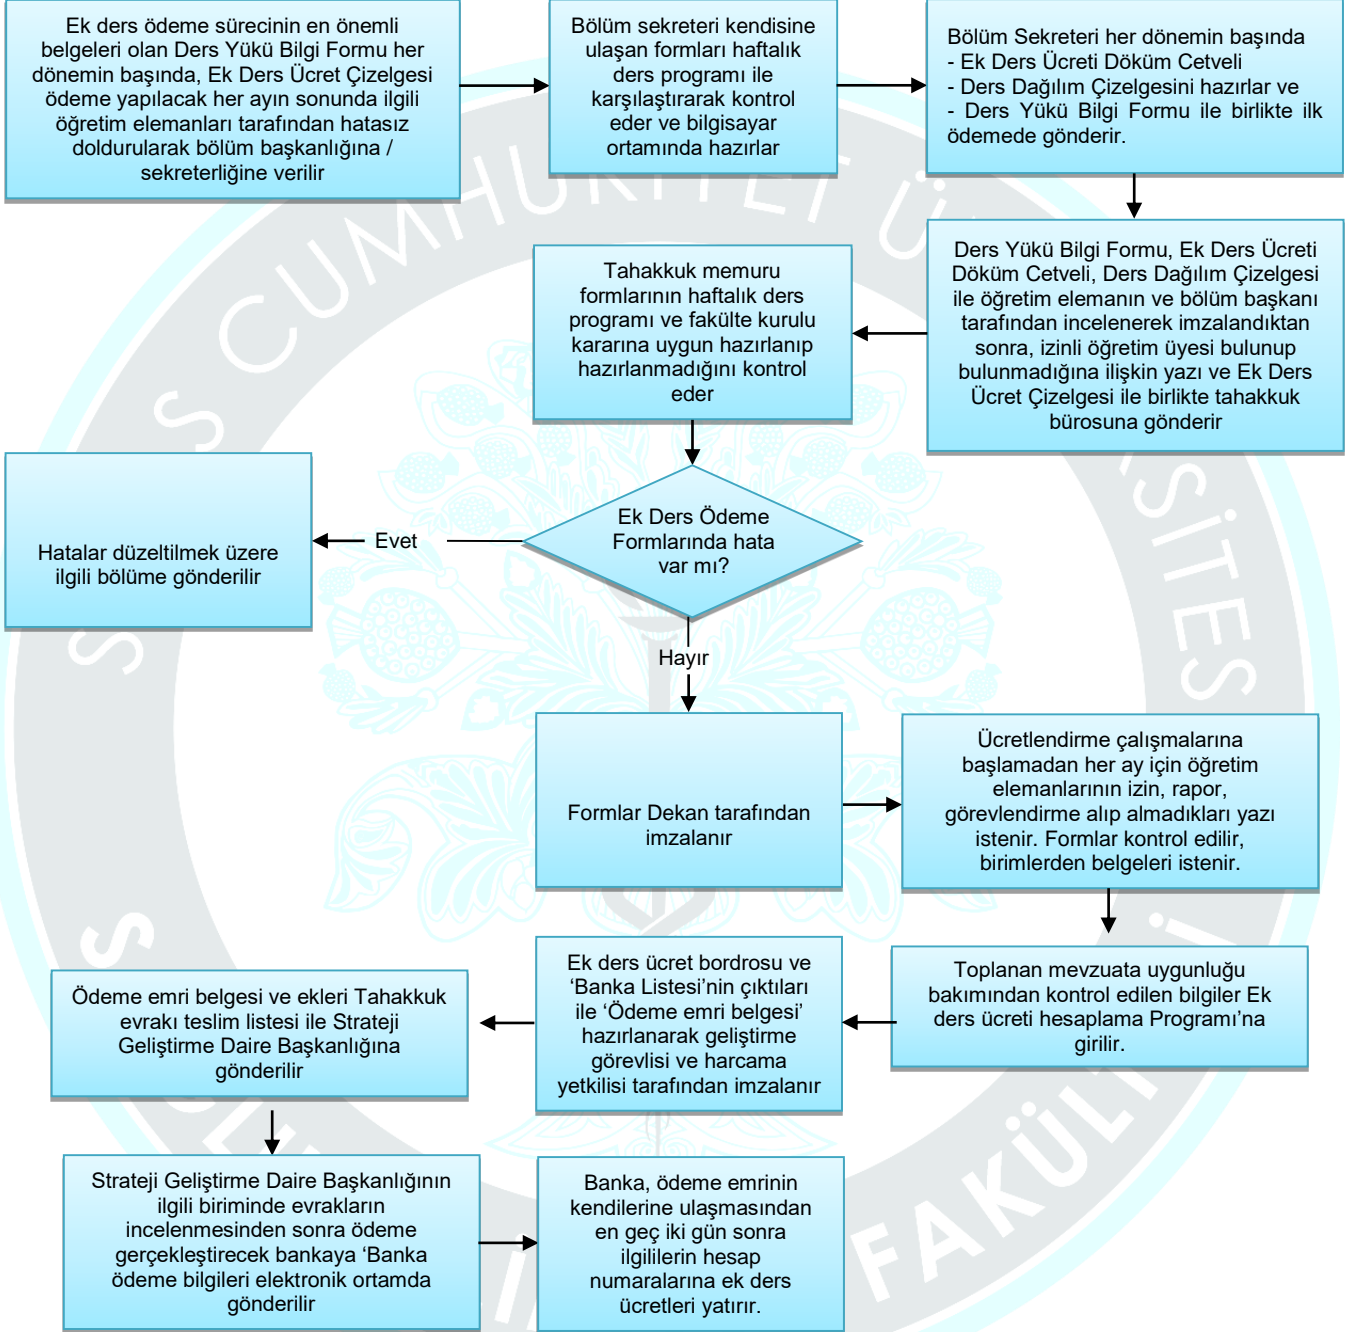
Ek ders ödeme sürecinin en önemli belgeleri olan Ders Yükü Bilgi Formu her dönemin başında, Ek Ders Ücret Çizelgesi ödeme yapılacak her ayın sonunda ilgili öğretim elemanları tarafından hatasız doldurularak bölüm başkanlığına / sekreterliğine verilir

Bölüm sekreteri kendisine ulaşan formları haftalık ders programı ile karşılaştırarak kontrol eder ve bilgisayar ortamında hazırlar

Bölüm Sekreteri her dönemin başında
- Ek Ders Ücreti Döküm Cetveli
- Ders Dağılım Çizelgesini hazırlar ve
- Ders Yükü Bilgi Formu ile birlikte ilk ödemede gönderir.

Ders Yükü Bilgi Formu, Ek Ders Ücreti Döküm Cetveli, Ders Dağılım Çizelgesi ile öğretim elemanın ve bölüm başkanı tarafından incelenerek imzalandıktan sonra, izinli öğretim üyesi bulunup bulunmadığına ilişkin yazı ve Ek Ders Ücret Çizelgesi ile birlikte tahakkuk bürosuna gönderir

Tahakkuk memuru formlarının haftalık ders programı ve fakülte kurulu kararına uygun hazırlanıp hazırlanmadığını kontrol eder

Ek Ders Ödeme Formlarında hata var mı?

Evet

Hatalar düzeltilmek üzere ilgili bölüme gönderilir

Hayır

Formlar Dekan tarafından imzalanır

Ücretlendirme çalışmalarına başlamadan her ay için öğretim elemanlarının izin, rapor, görevlendirme alıp almadıkları yazı istenir. Formlar kontrol edilir, birimlerden belgeleri istenir.

Toplanan mevzuata uygunluğu bakımından kontrol edilen bilgiler Ek ders ücreti hesaplama Programı'na girilir.

Ek ders ücret bordrosu ve 'Banka Listesi'nin çıktıları ile 'Ödeme emri belgesi' hazırlanarak geliştirme görevlisi ve harcama yetkilisi tarafından imzalanır

Ödeme emri belgesi ve ekleri Tahakkuk evrakı teslim listesi ile Strateji Geliştirme Daire Başkanlığına gönderilir

Strateji Geliştirme Daire Başkanlığının ilgili biriminde evrakların incelenmesinden sonra ödeme gerçekleştirecek bankaya 'Banka ödeme bilgileri elektronik ortamda gönderilir

Banka, ödeme emrinin kendilerine ulaşmasından en geç iki gün sonra ilgililerin hesap numaralarına ek ders ücretleri yatırır.